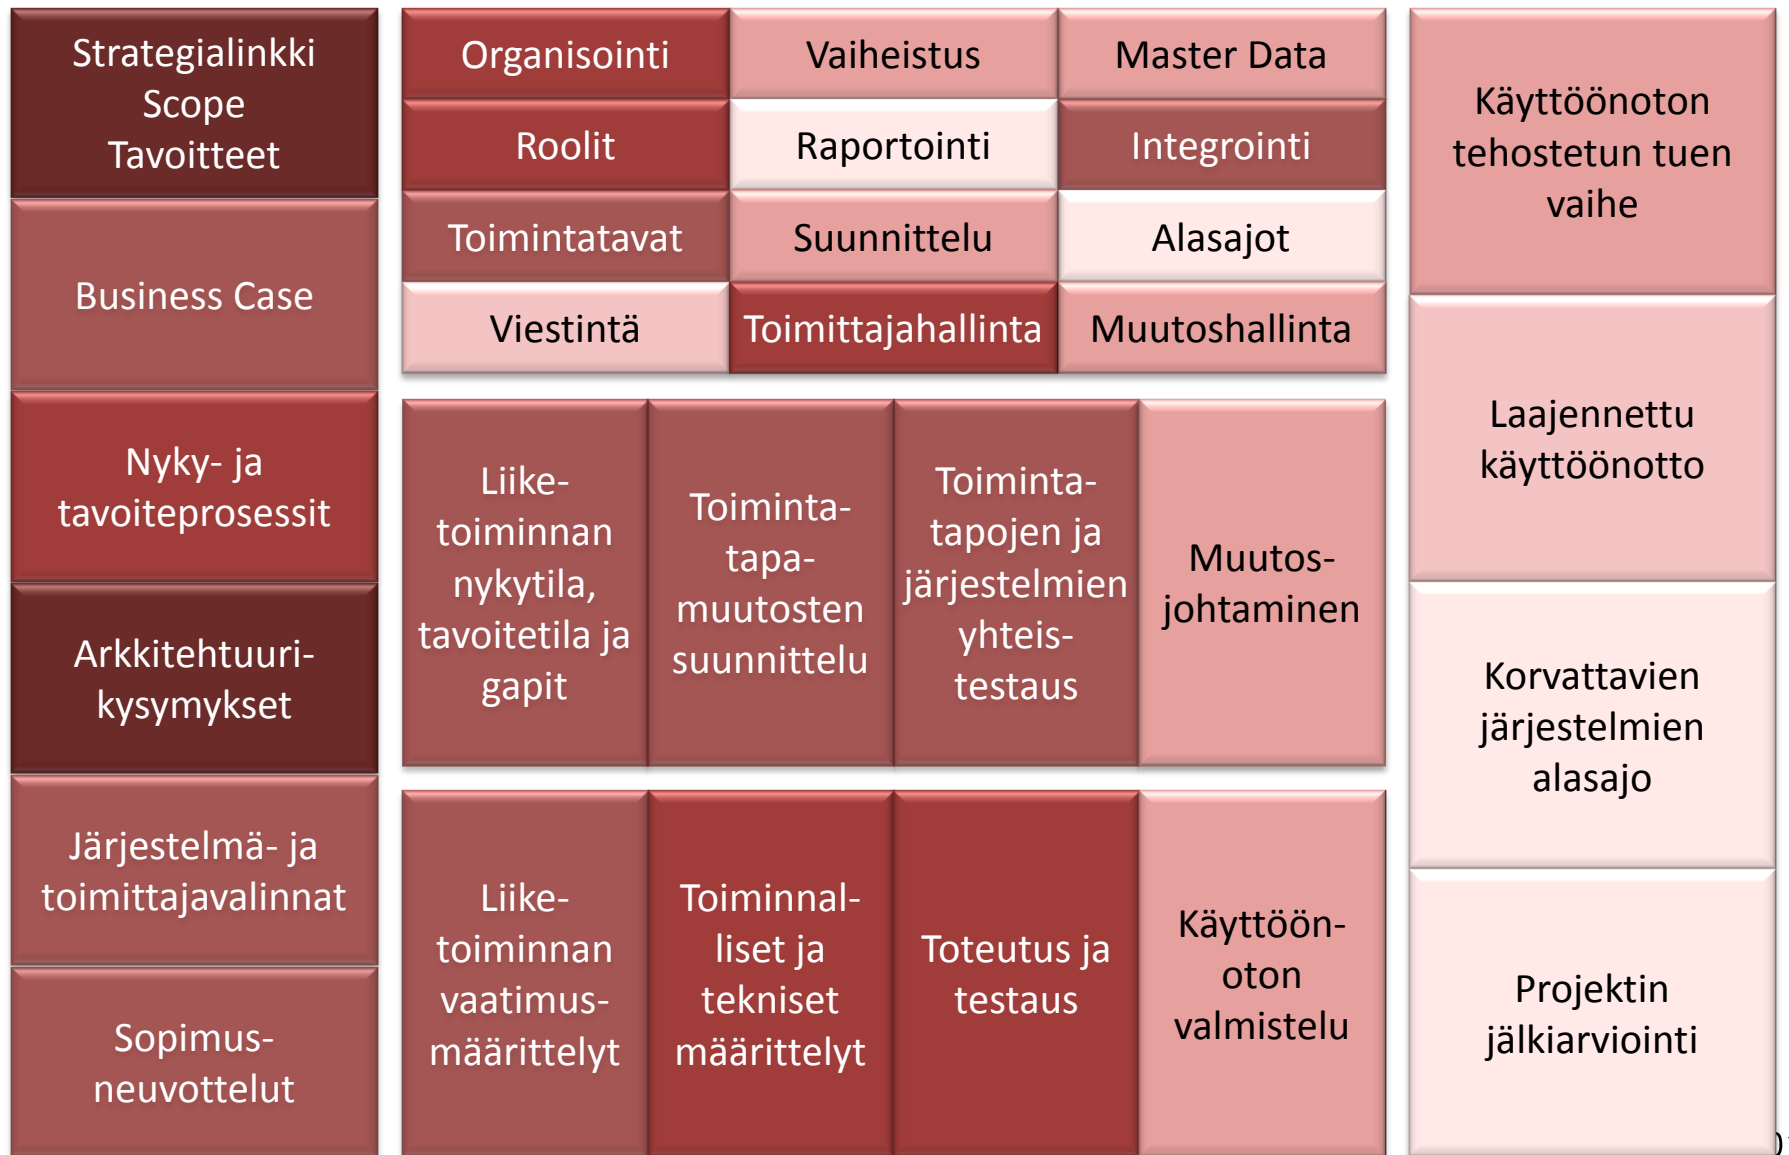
Strategialinkki
Scope
Tavoitteet

Business Case

Nyky- ja tavoiteprosessit

Arkkitehtuurikysymykset

Järjestelmä- ja toimittajavalinnat

Sopimusneuvottelut

| Organisointi | Vaiheistus | Master Data |
|---|---|---|
| Roolit | Raportointi | Integrointi |
| Toimintatavat | Suunnittelu | Alasajot |
| Viestintä | Toimittajahallinta | Muutoshallinta |

Liiketoiminnan nykytila, tavoitetila ja gapit

Toimintatapamuutosten suunnittelu

Toimintatapojen ja järjestelmien yhteistestaus

Muutosjohtaminen

Liiketoiminnan vaatimusmäärittelyt

Toiminnalliset ja tekniset määrittelyt

Toteutus ja testaus

Käyttöönoton valmistelu

Käyttöönoton tehostetun tuen vaihe

Laajennettu käyttöönotto

Korvattavien järjestelmien alasajo

Projektin jälkiarviointi